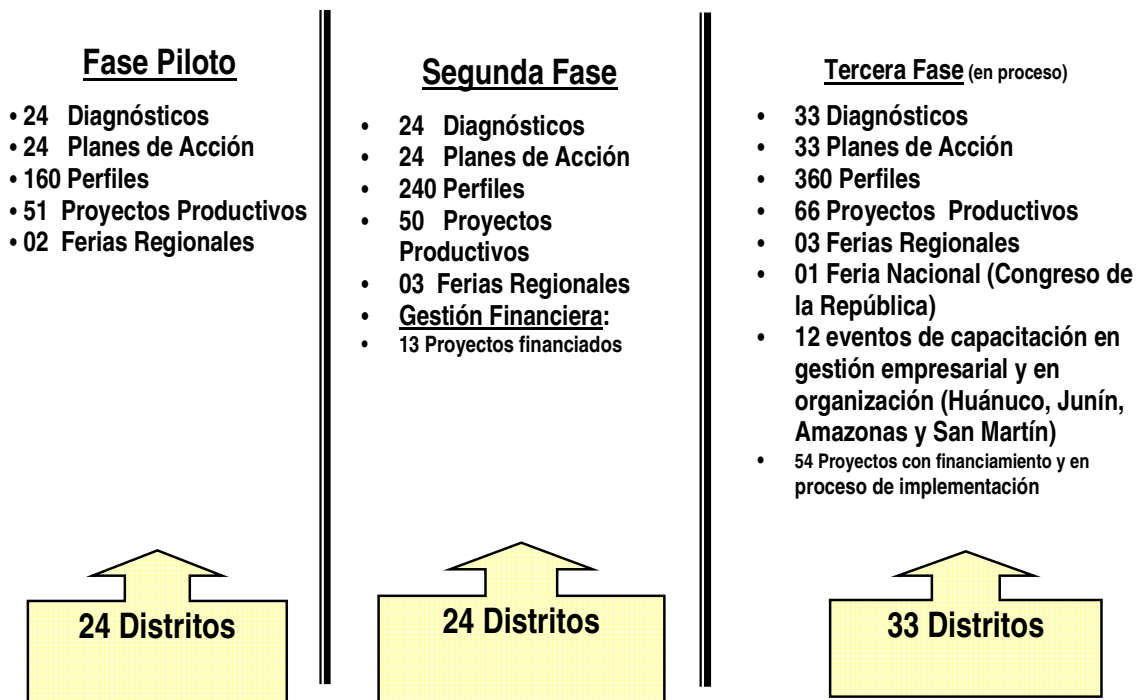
Fase Piloto

• 24 Diagnósticos
• 24 Planes de Acción
• 160 Perfiles
• 51 Proyectos Productivos
• 02 Ferias Regionales

24 Distritos

Segunda Fase

• 24 Diagnósticos
• 24 Planes de Acción
• 240 Perfiles
• 50 Proyectos Productivos
• 03 Ferias Regionales
• Gestión Financiera:
• 13 Proyectos financiados

24 Distritos

Tercera Fase (en proceso)

• 33 Diagnósticos
• 33 Planes de Acción
• 360 Perfiles
• 66 Proyectos Productivos
• 03 Ferias Regionales
• 01 Feria Nacional (Congreso de la República)
• 12 eventos de capacitación en gestión empresarial y en organización (Huánuco, Junín, Amazonas y San Martín)
• 54 Proyectos con financiamiento y en proceso de implementación

33 Distritos